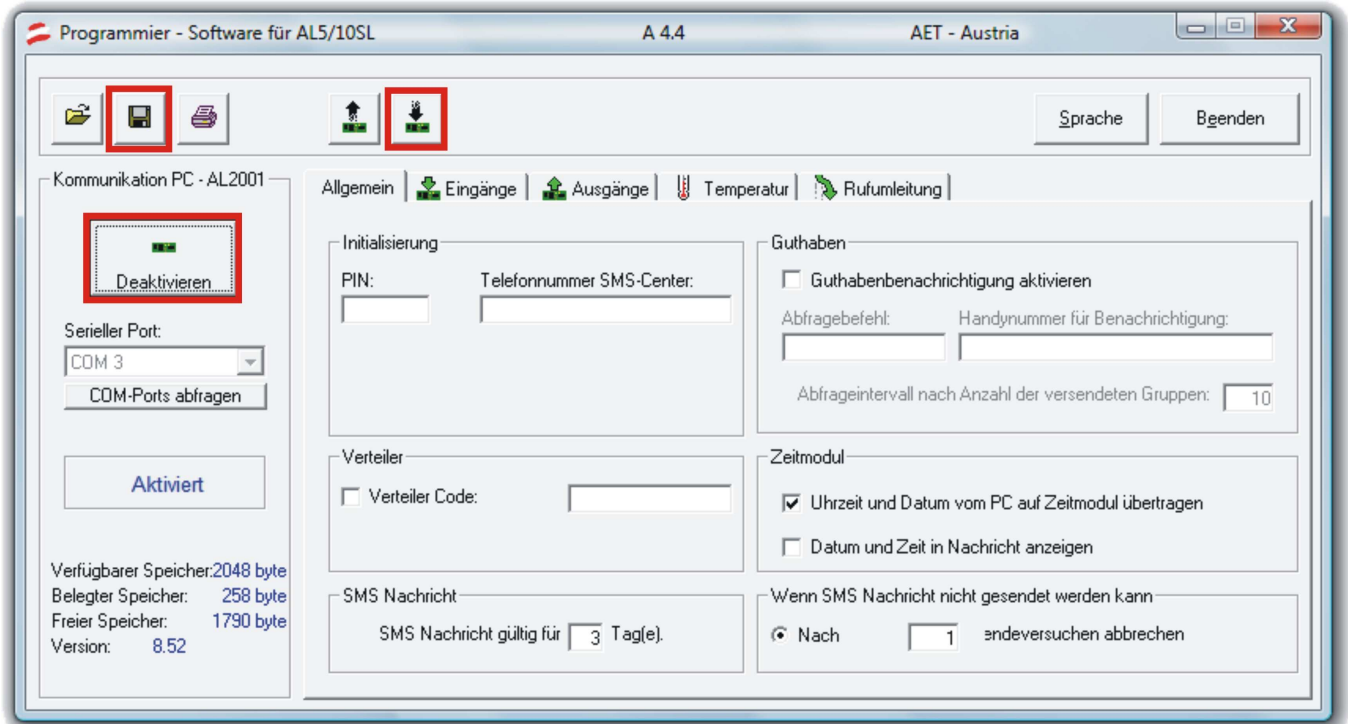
Programmier - Software für AL5/10SL A 4.4 AET - Austria

Sprache Beenden

Kommunikation PC - AL2001

Deaktivieren

Serieller Port:

COM 3

COM-Ports abfragen

Aktiviert

Verfügbarer Speicher: 2048 byte
Belegter Speicher: 258 byte
Freier Speicher: 1790 byte
Version: 8.52

Allgemein | Eingänge | Ausgänge | Temperatur | Rufumleitung

Initialisierung

PIN:

Telefonnummer SMS-Center:

Guthaben

Guthabenbenachrichtigung aktivieren

Abfragebefehl:

Handynummer für Benachrichtigung:

Abfrageintervall nach Anzahl der versendeten Gruppen: 10

Verteiler

Verteiler Code:

Zeitmodul

Uhrzeit und Datum vom PC auf Zeitmodul übertragen

Datum und Zeit in Nachricht anzeigen

SMS Nachricht

SMS Nachricht gültig für 3 Tag(e).

Wenn SMS Nachricht nicht gesendet werden kann

Nach 1 endeversuchen abbrechen